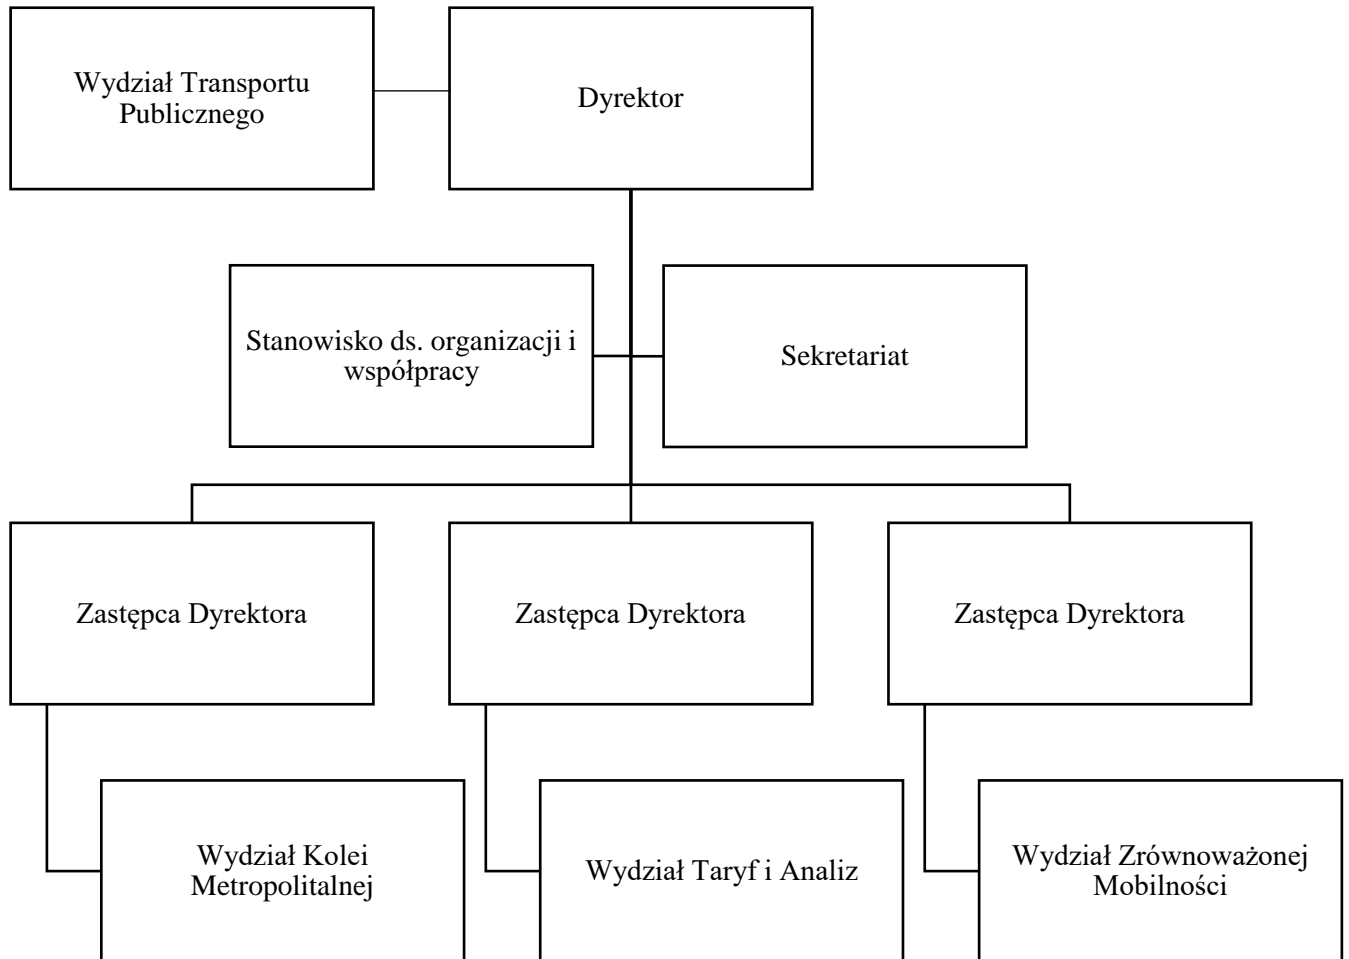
Wydział Transportu Publicznego

Dyrektor

Stanowisko ds. organizacji i współpracy

Sekretariat

Zastępca Dyrektora

Zastępca Dyrektora

Zastępca Dyrektora

Wydział Kolei Metropolitalnej

Wydział Taryf i Analiz

Wydział Zrównoważonej Mobilności